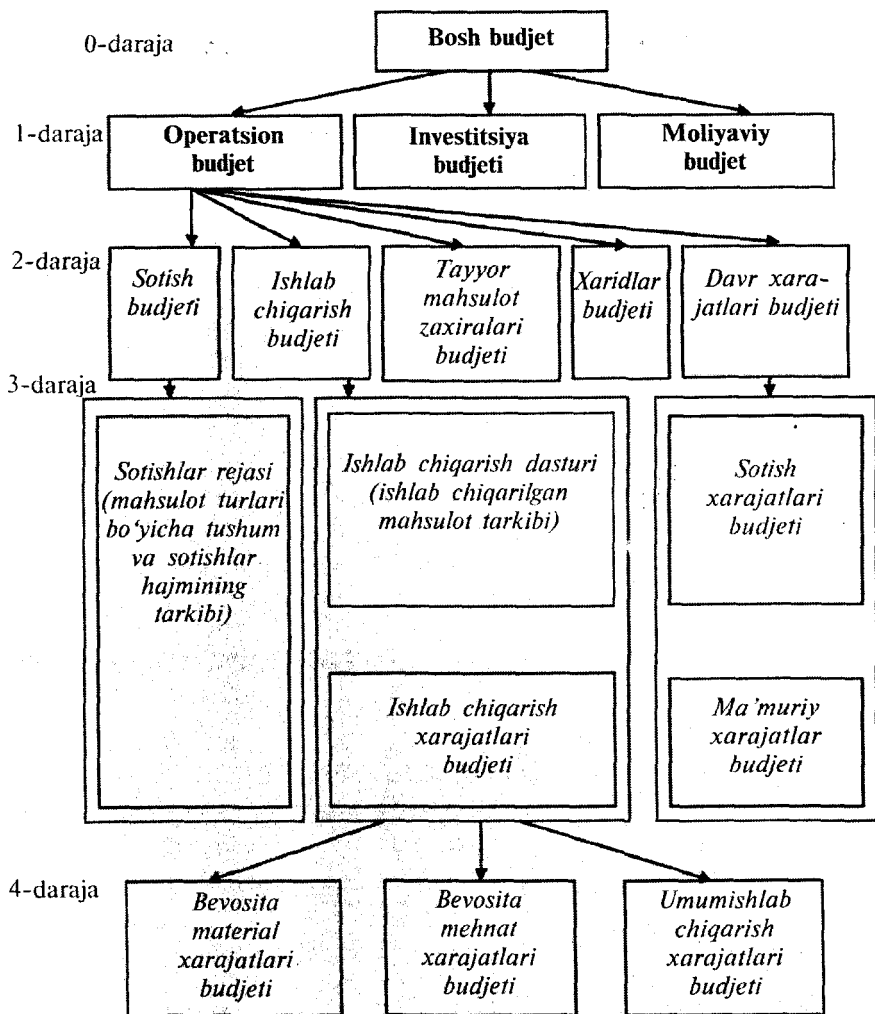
0-daraja

Bosh budjet

1-daraja

Operatsion budjet

Investitsiya budjeti

Moliyaviy budjet

2-daraja

Sotish budjeti

Ishlab chiqarish budjeti

Tayyor mahsulot zaxiralari budjeti

Xaridlar budjeti

Davr xarajatlari budjeti

3-daraja

Sotishlar rejasi (mahsulot turlari bo'yicha tushum va sotishlar hajmining tarkibi)

Ishlab chiqarish dasturi (ishlab chiqarilgan mahsulot tarkibi)

Ishlab chiqarish xarajatlari budjeti

Sotish xarajatlari budjeti

Ma'muriy xarajatlar budjeti

4-daraja

Bevosita material xarajatlari budjeti

Bevosita mehnat xarajatlari budjeti

Umumishlab chiqarish xarajatlari budjeti